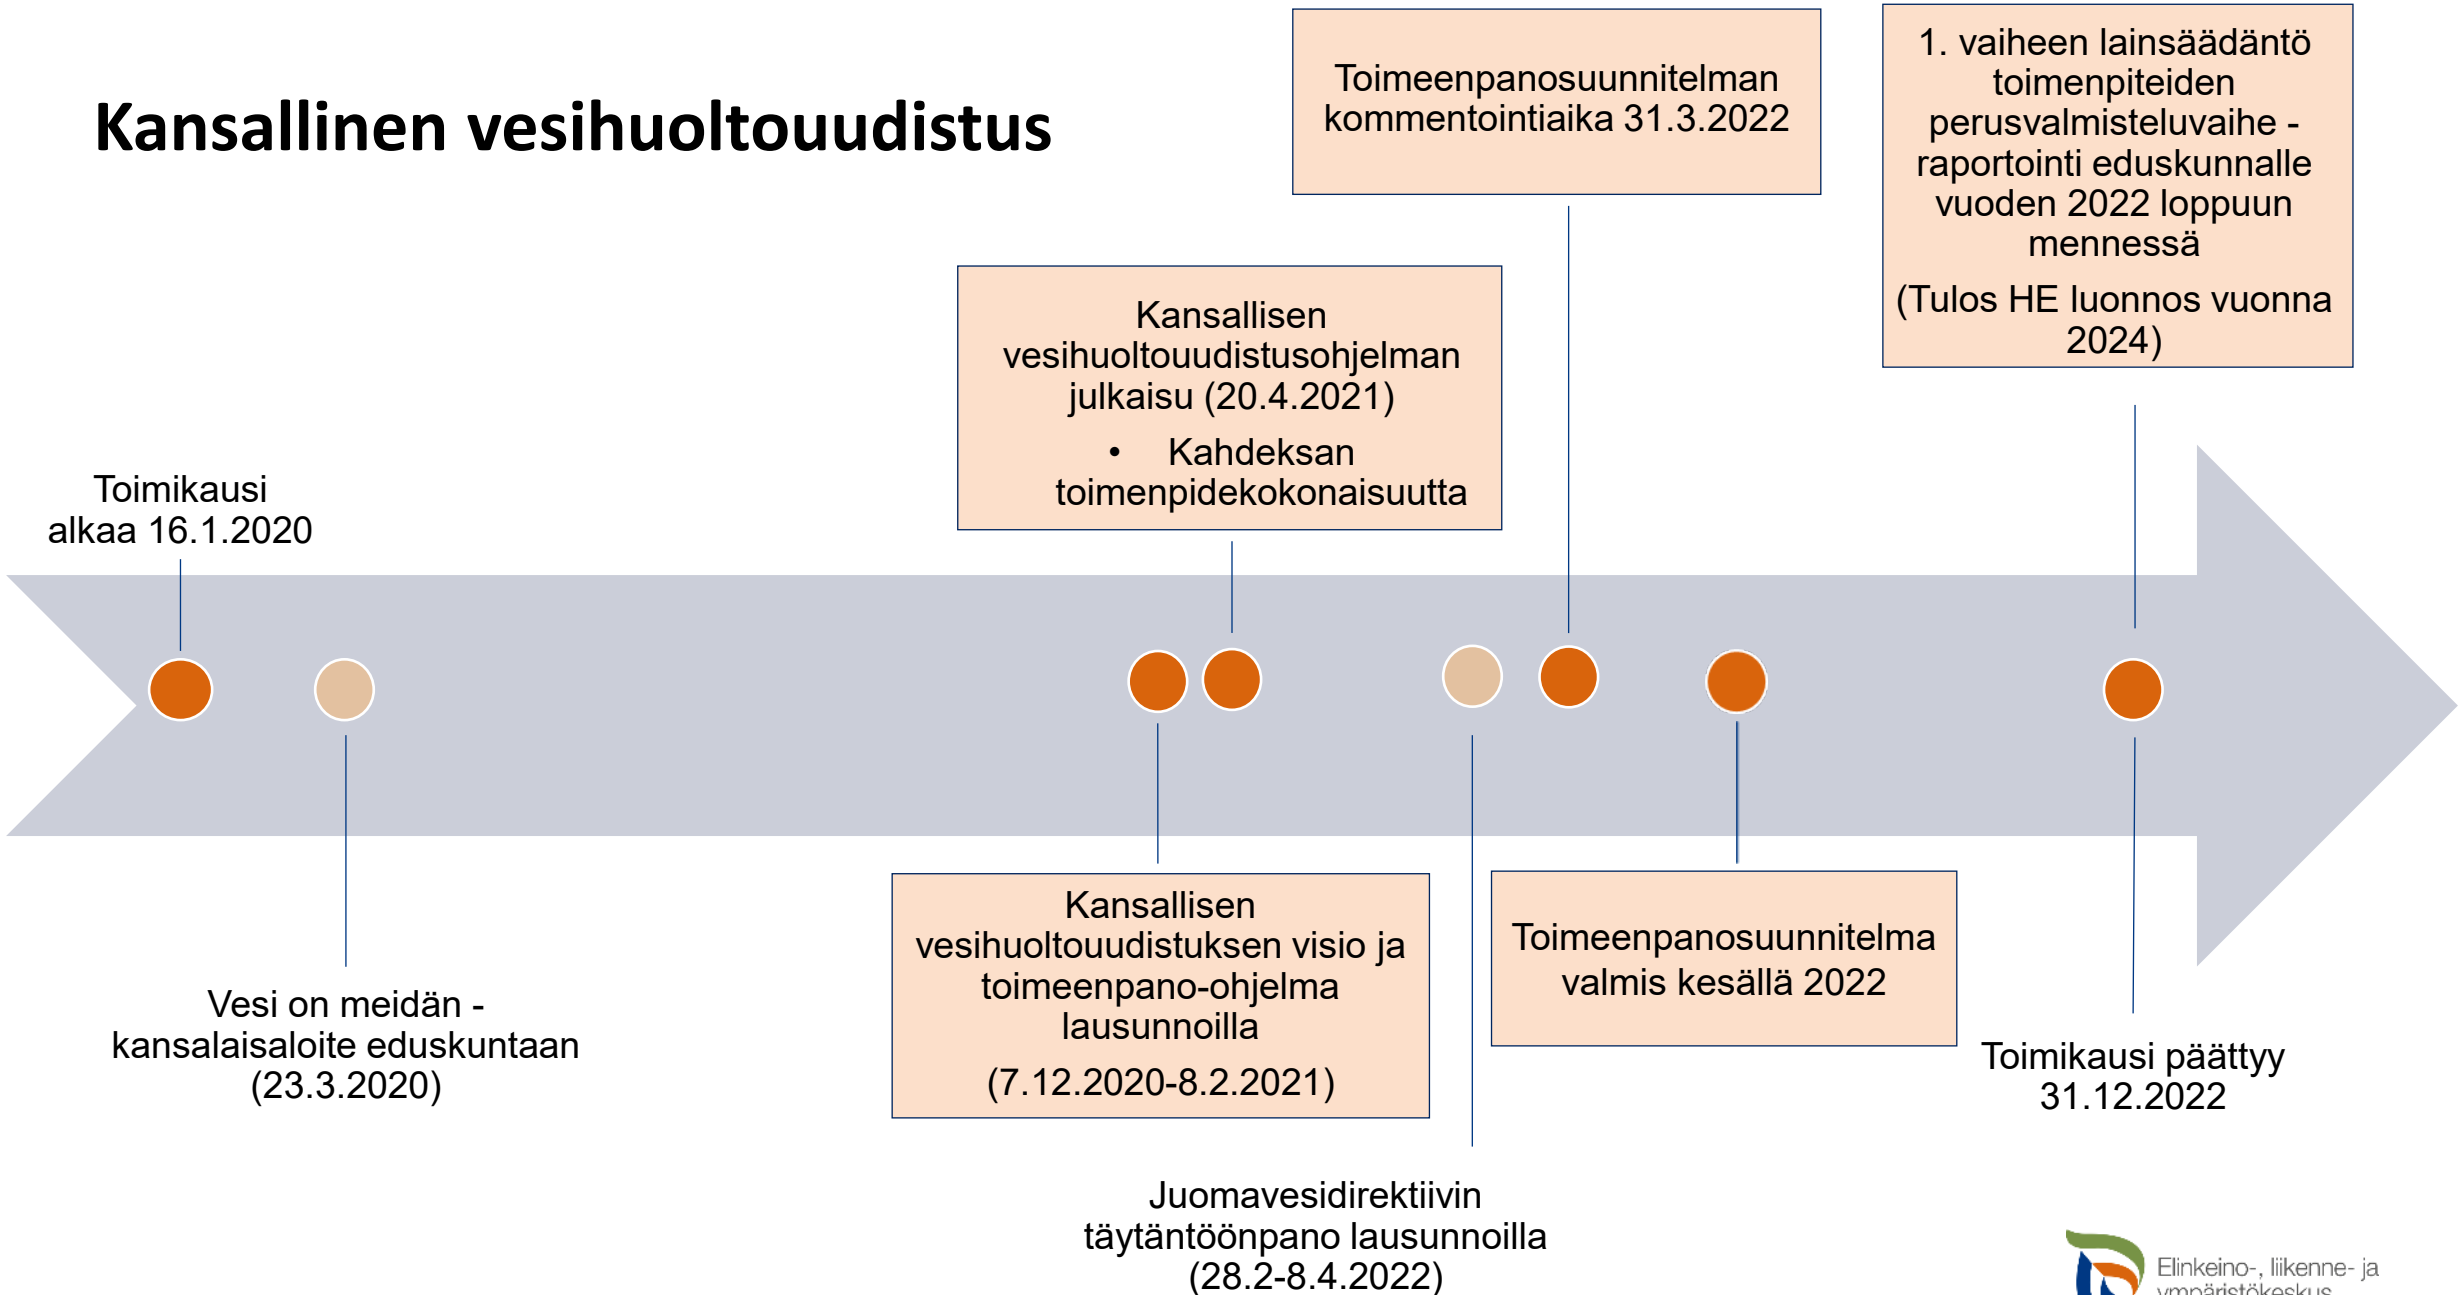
Kansallinen vesihuoltouudistus

Toimeenpanosuunnitelman kommentointiaika 31.3.2022

1. vaiheen lainsäädäntö toimenpiteiden perusvalmisteluvaihe - raportointi eduskunnalle vuoden 2022 loppuun mennessä

(Tulos HE luonnos vuonna 2024)

Kansallisen vesihuoltouudistusohjelman julkaisu (20.4.2021)

• Kahdeksan toimenpidekokonaisuutta

Toimikausi alkaa 16.1.2020

Vesi on meidän - kansalaisaloite eduskuntaan (23.3.2020)

Kansallisen vesihuoltouudistuksen visio ja toimeenpano-ohjelma lausunnoilla

(7.12.2020-8.2.2021)

Toimeenpanosuunnitelma valmis kesällä 2022

Toimikausi päättyy 31.12.2022

Juomavesidirektiivin täytäntöönpano lausunnoilla (28.2-8.4.2022)

Elinkeino-, liikenne- ja ympäristökeskus